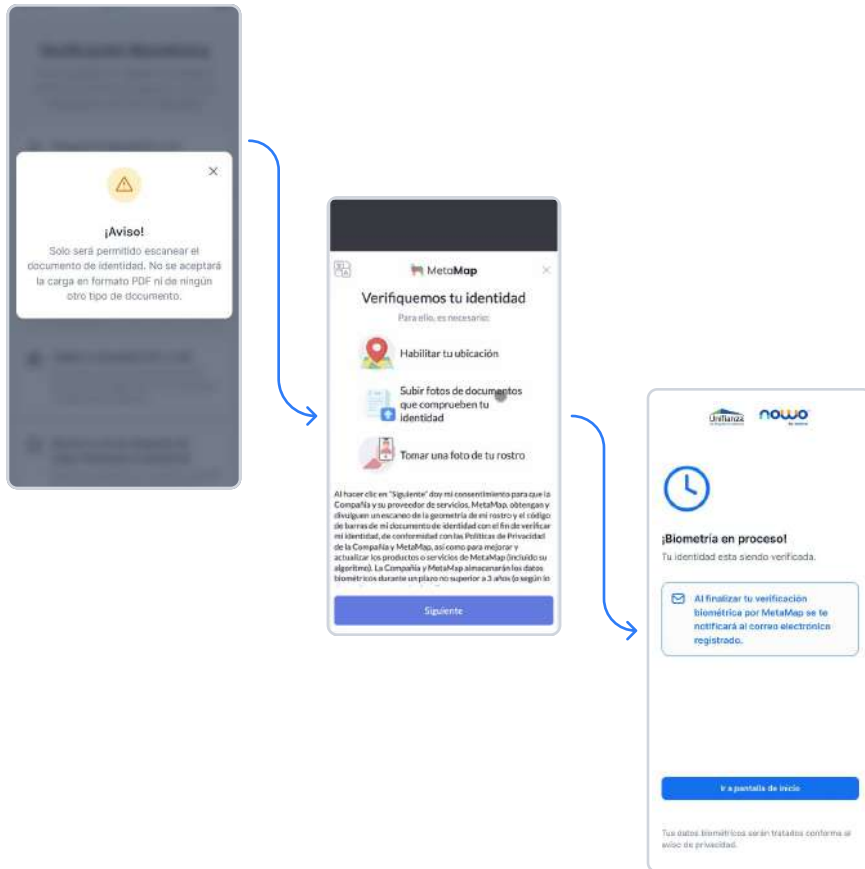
¡Aviso!

Solo será permitido escanear el documento de identidad. No se aceptará la carga en formato PDF ni de ningún otro tipo de documento.

MetaMap

Verifiquemos tu identidad

Para ello, es necesario:

Habilitar tu ubicación

Subir fotos de documentos que comprueben tu identidad

Tomar una foto de tu rostro

Al hacer clic en "Siguiente" doy mi consentimiento para que la Compañía y su proveedor de servicios, MetaMap, obtengan y divulguen un escaneo de la geometría de mi rostro y el código de barras de mi documento de identidad con el fin de verificar mi identidad, de conformidad con las Políticas de Privacidad de la Compañía y MetaMap, así como para mejorar y actualizar los productos o servicios de MetaMap (incluido su algoritmo). La Compañía y MetaMap almacenarán los datos biométricos durante un plazo no superior a 3 años (o según lo

Siguiente

Unifianza

nowo

¡Biometría en proceso!

Tu identidad esta siendo verificada.

Al finalizar tu verificación biométrica por MetaMap se te notificará al correo electrónico registrado.

Ir a pantalla de inicio

Tus datos biométricos serán tratados conforme al aviso de privacidad.